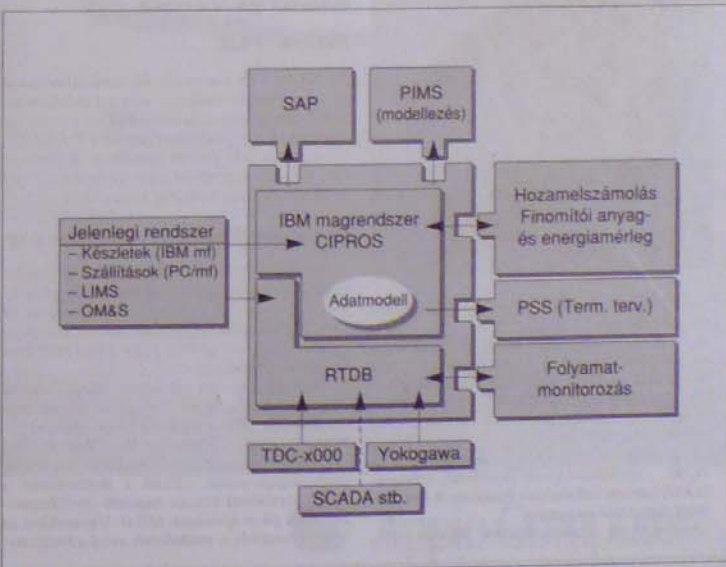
SAP

PIMS (modellezés)

Hozamelszámolás Finomítói anyag- és energiamérleg

Jelenlegi rendszer
– Készletek (IBM mf)
– Szállítások (PC/mf)
– LIMS
– OM&S

IBM magrendszer CIPROS

Adatmodell

PSS (Term. terv.)

RTDB

Folyamat-monitorozás

TDC-x000

Yokogawa

SCADA stb.